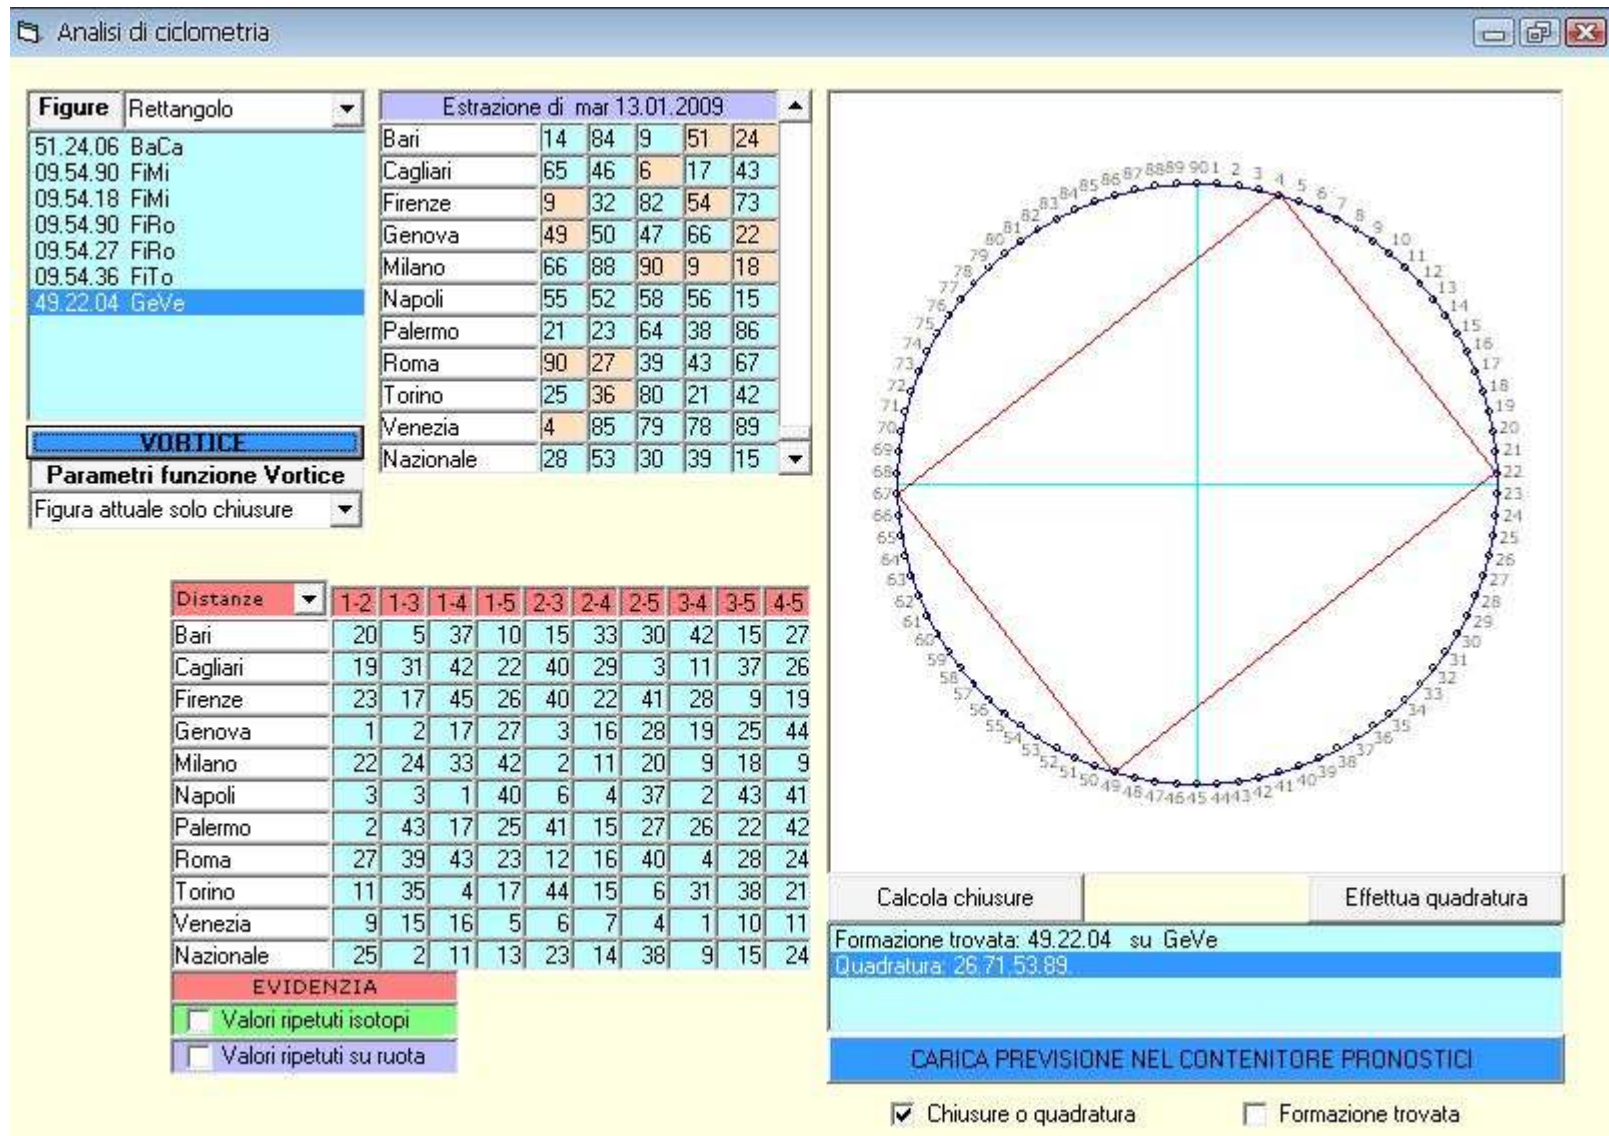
Analisi di ciclometria

Figure Rettangolo

51.24.06 BaCa
09.54.90 FiMi
09.54.18 FiMi
09.54.90 FiRo
09.54.27 FiRo
09.54.36 FiTo
49.22.04 GeVe

VORTICE
Parametri funzione Vortice
Figura attuale solo chiusure

Estrazione di mar 13.01.2009

| | | | | | |
|---|---|---|---|---|---|
| Bari | 14 | 84 | 9 | 51 | 24 |
| Cagliari | 65 | 46 | 6 | 17 | 43 |
| Firenze | 9 | 32 | 82 | 54 | 73 |
| Genova | 49 | 50 | 47 | 66 | 22 |
| Milano | 66 | 88 | 90 | 9 | 18 |
| Napoli | 55 | 52 | 58 | 56 | 15 |
| Palermo | 21 | 23 | 64 | 38 | 86 |
| Roma | 90 | 27 | 39 | 43 | 67 |
| Torino | 25 | 36 | 80 | 21 | 42 |
| Venezia | 4 | 85 | 79 | 78 | 89 |
| Nazionale | 28 | 53 | 30 | 39 | 15 |

1 2 3 4 5 6 7 8 9 10 11 12 13 14 15 16 17 18 19 20 21 22 23 24 25 26 27 28 29 30 31 32 33 34 35 36 37 38 39 40 41 42 43 44 45 46 47 48 49 50 51 52 53 54 55 56 57 58 59 60 61 62 63 64 65 66 67 68 69 70 71 72 73 74 75 76 77 78 79 80 81 82 83 84 85 86 87 88 89 90

| Distanze | 1-2 | 1-3 | 1-4 | 1-5 | 2-3 | 2-4 | 2-5 | 3-4 | 3-5 | 4-5 |
|---|---|---|---|---|---|---|---|---|---|---|
| Bari | 20 | 5 | 37 | 10 | 15 | 33 | 30 | 42 | 15 | 27 |
| Cagliari | 19 | 31 | 42 | 22 | 40 | 29 | 3 | 11 | 37 | 26 |
| Firenze | 23 | 17 | 45 | 26 | 40 | 22 | 41 | 28 | 9 | 19 |
| Genova | 1 | 2 | 17 | 27 | 3 | 16 | 28 | 19 | 25 | 44 |
| Milano | 22 | 24 | 33 | 42 | 2 | 11 | 20 | 9 | 18 | 9 |
| Napoli | 3 | 3 | 1 | 40 | 6 | 4 | 37 | 2 | 43 | 41 |
| Palermo | 2 | 43 | 17 | 25 | 41 | 15 | 27 | 26 | 22 | 42 |
| Roma | 27 | 39 | 43 | 23 | 12 | 16 | 40 | 4 | 28 | 24 |
| Torino | 11 | 35 | 4 | 17 | 44 | 15 | 6 | 31 | 38 | 21 |
| Venezia | 9 | 15 | 16 | 5 | 6 | 7 | 4 | 1 | 10 | 11 |
| Nazionale | 25 | 2 | 11 | 13 | 23 | 14 | 38 | 9 | 15 | 24 |

EVIDENZIA
Valori ripetuti isotopi
Valori ripetuti su ruota

Calcola chiusure
Effettua quadratura
Formazione trovata: 49.22.04 su GeVe
Quadratura: 26.71.53.89.
CARICA PREVISIONE NEL CONTENITORE PRONOSTICI
Chiusure o quadratura
Formazione trovata